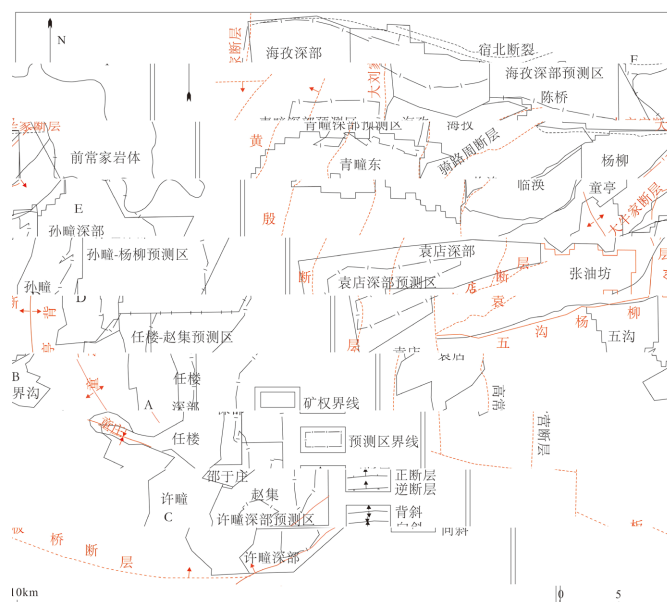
N
海孜深部
宿北断裂
海孜深部预测区
E
陈桥
大刘
青疃深部预测区
海孜
黄
青疃东
骑路周断层
杨柳
前常家岩体
临涣
童亭
殷
E
孙疃深部
孙疃-杨柳预测区
袁店深部
断
层
张油坊
孙疃
D
袁店深部预测区
任楼-赵集预测区
层
五
沟
杨
柳
五沟
B
界沟
A
任楼
任楼
矿权界线
预测区界线
宿
营断层
邵于庄
正断层
逆断层
许疃
赵集
C
许疃深部预测区
背斜
桥
断
层
许疃深部
10km
0
5